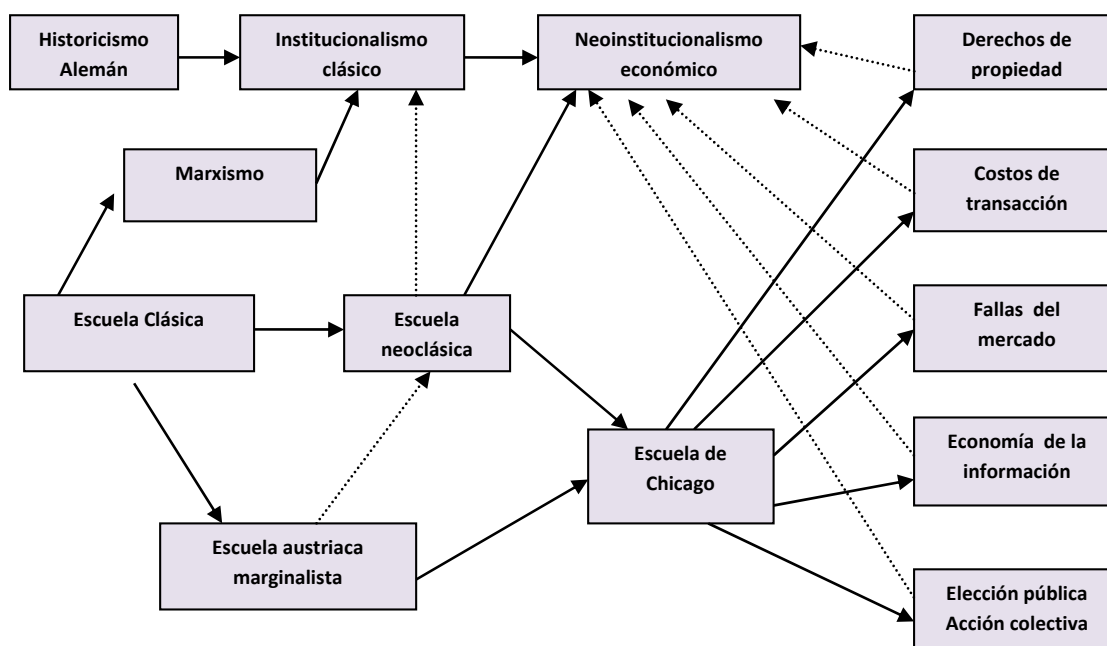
Historicismo Alemán

Institucionalismo clásico

Neoinstitucionalismo económico

Derechos de propiedad

Marxismo

Costos de transacción

Escuela Clásica

Escuela neoclásica

Fallas del mercado

Escuela de Chicago

Economía de la información

Escuela austriaca marginalista

Elección pública Acción colectiva